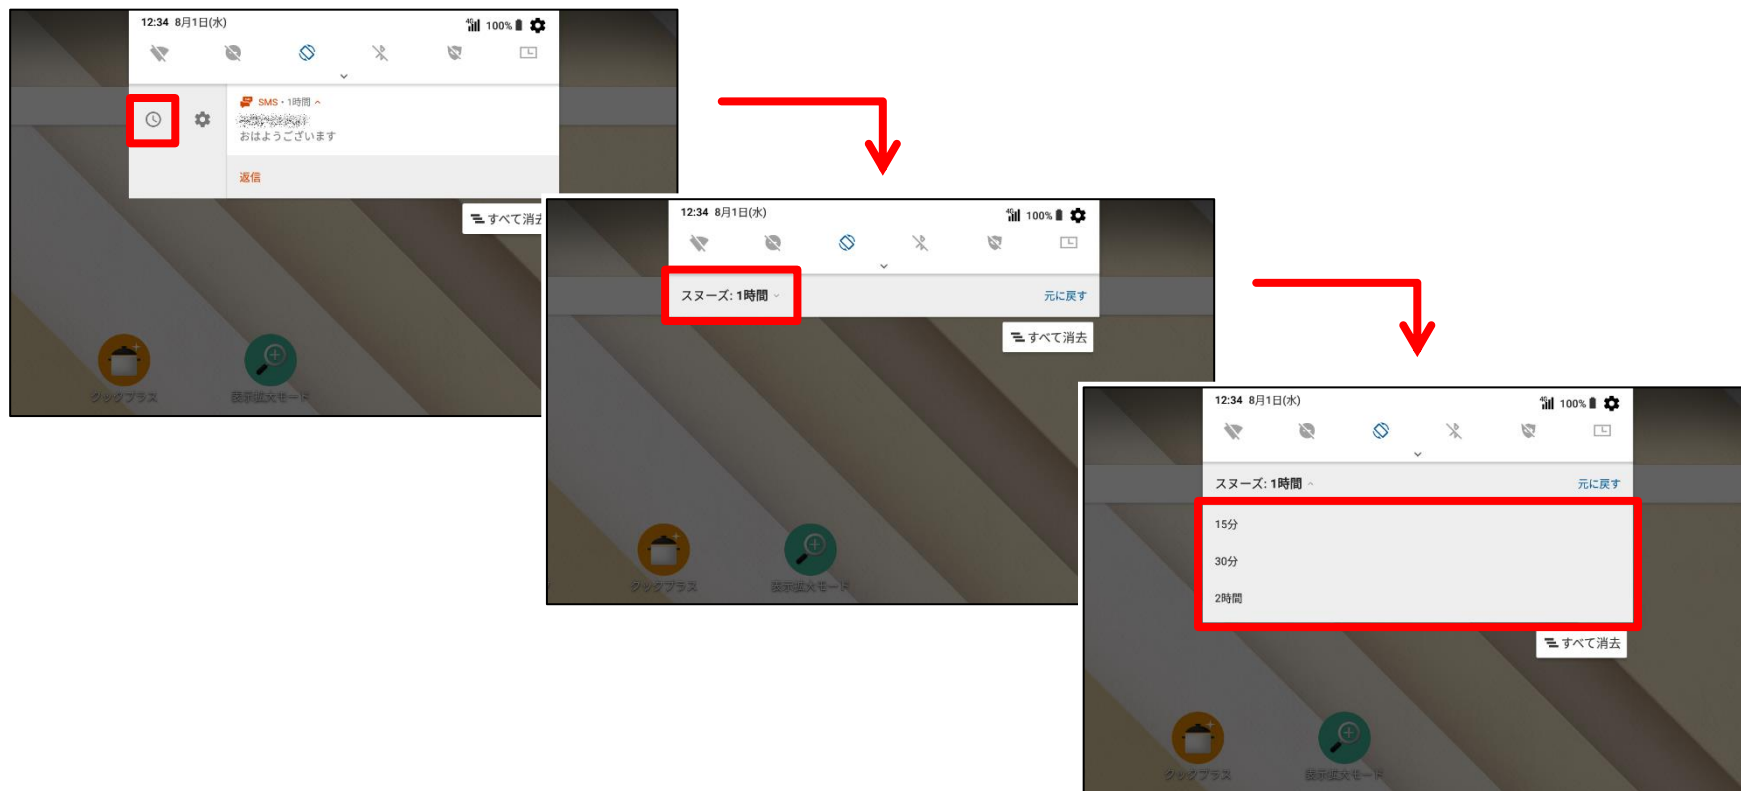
12:34 8月1日(水) 100%

SMS・1時間
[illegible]
おはようございます

返信

すべて消去

クックプラス 表示拡大モード

12:34 8月1日(水) 100%

スヌーズ: 1時間 元に戻す

すべて消去

クックプラス 表示拡大モード

12:34 8月1日(水) 100%

スヌーズ: 1時間 元に戻す

15分

30分

2時間

すべて消去

クックプラス 表示拡大モード